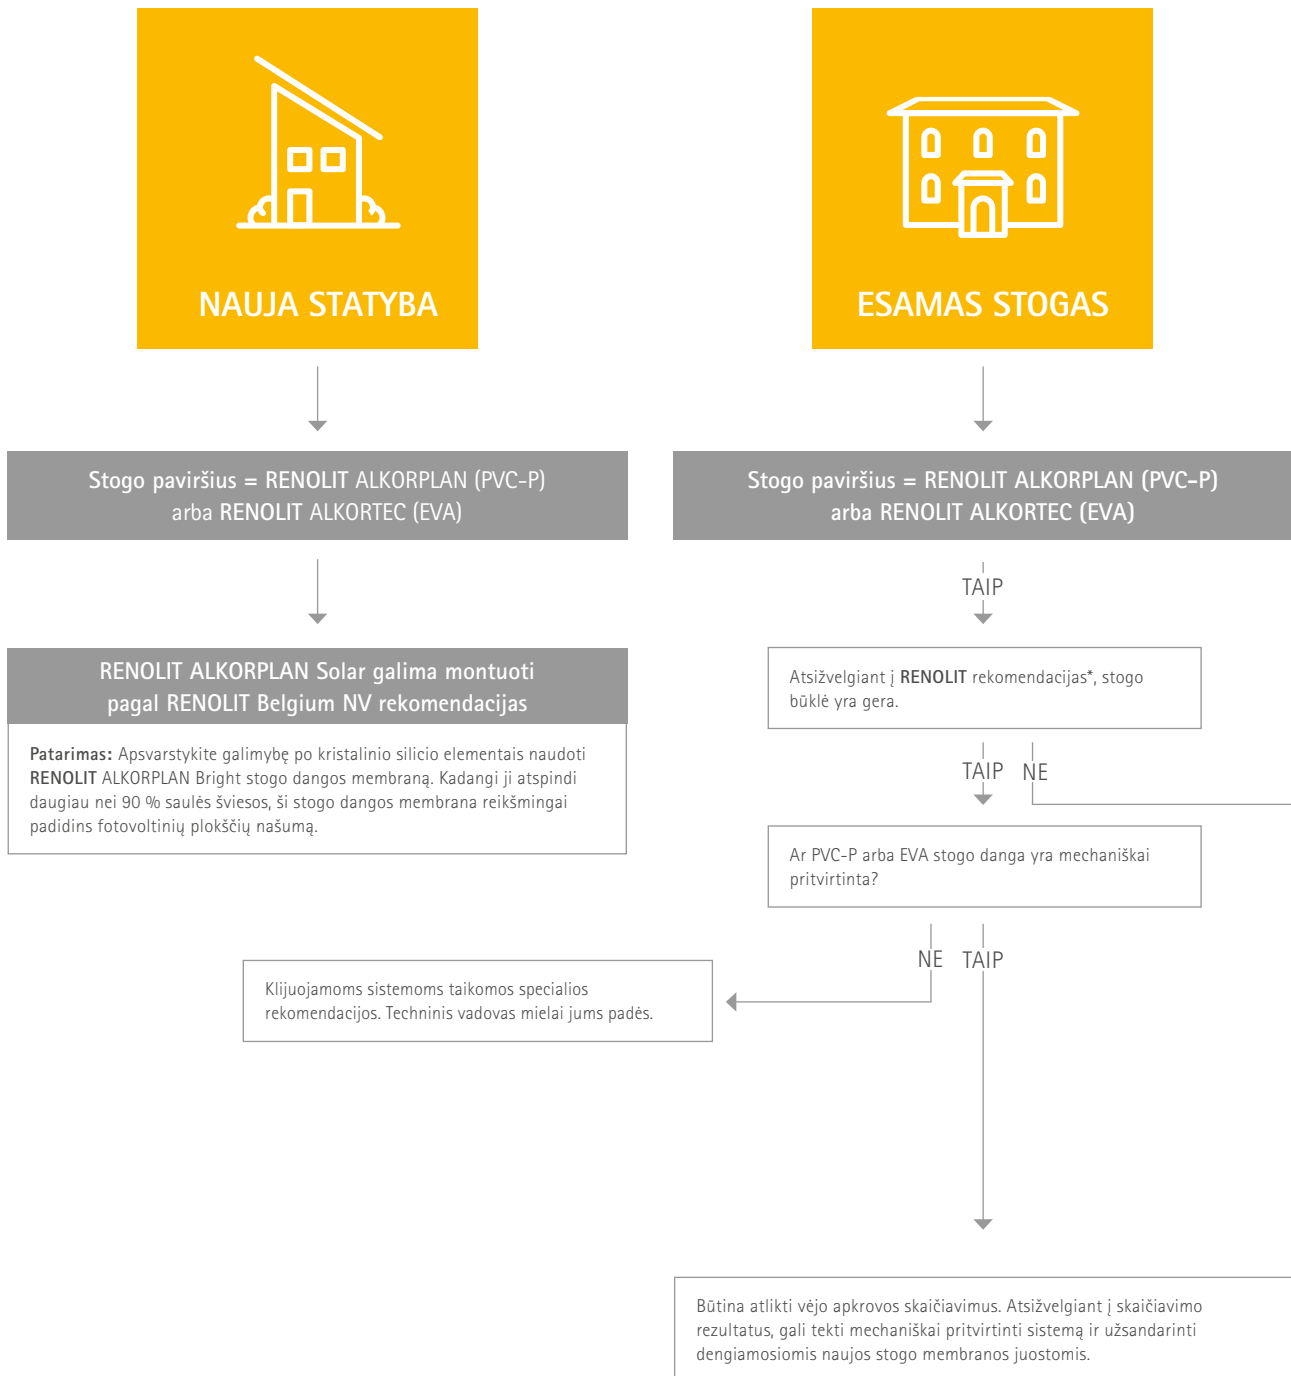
NAUJA STATYBA

ESAMAS STOGAS

Stogo paviršius = RENOLIT ALKORPLAN (PVC-P) arba RENOLIT ALKORTEC (EVA)

Stogo paviršius = RENOLIT ALKORPLAN (PVC-P) arba RENOLIT ALKORTEC (EVA)

TAIP

RENOLIT ALKORPLAN Solar galima montuoti pagal RENOLIT Belgium NV rekomendacijas

Patarimas: Apsvarstykite galimybę po kristalinio silicio elementais naudoti RENOLIT ALKORPLAN Bright stogo dangos membraną. Kadangi ji atspindi daugiau nei 90 % saulės šviesos, ši stogo dangos membrana reikšmingai padidins fotovoltinių plokščių našumą.

Atsižvelgiant į RENOLIT rekomendacijas*, stogo būklė yra gera.

TAIP

NE

Ar PVC-P arba EVA stogo danga yra mechaniškai pritvirtinta?

NE

TAIP

Klijuojamoms sistemoms taikomos specialios rekomendacijos. Techninis vadovas mielai jums padės.

Būtina atlikti vėjo apkrovos skaičiavimus. Atsižvelgiant į skaičiavimo rezultatus, gali tekti mechaniškai pritvirtinti sistemą ir užsandarinti dengiamosiomis naujos stogo membranos juostomis.